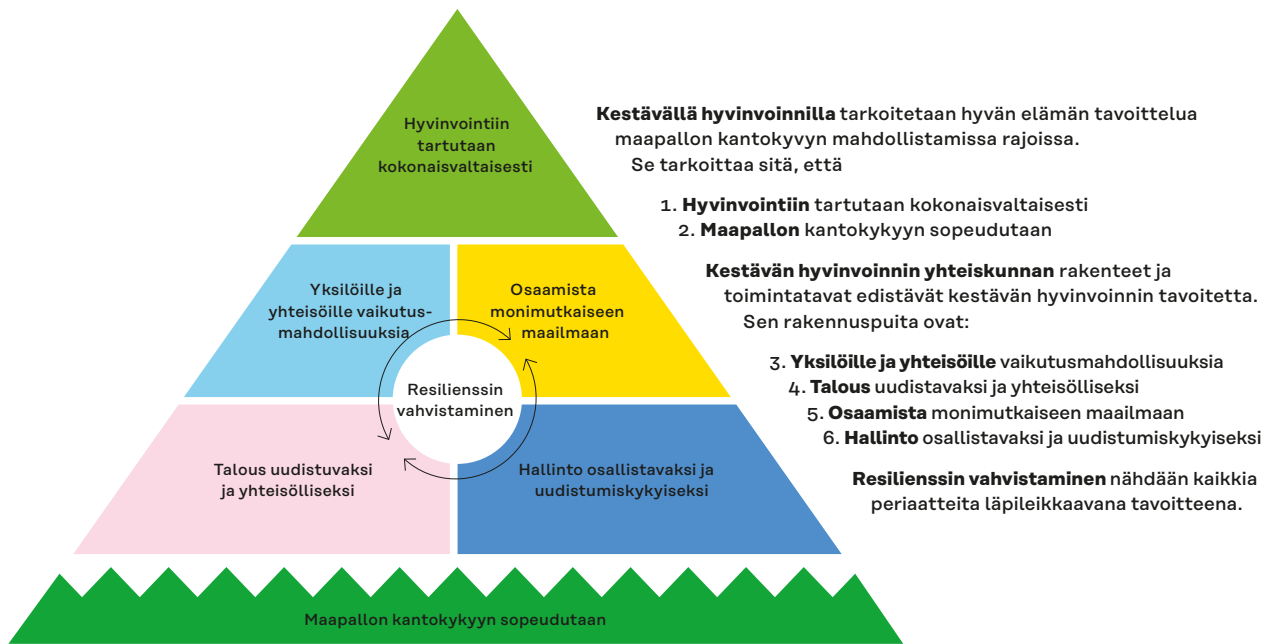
Hyvinvointiin tartutaan kokonaisvaltaisesti

Yksilöille ja yhteisöille vaikutusmahdollisuuksia

Osaamista monimutkaiseen maailmaan

Resilienssin vahvistaminen

Talous uudistuvaksi ja yhteisölliseksi

Hallinto osallistavaksi ja uudistumiskykyiseksi

Maapallon kantokykyyn sopeudutaan

**Kestävällä hyvinvoinnilla** tarkoitetaan hyvän elämän tavoittelua maapallon kantokyvyn mahdollistamissa rajoissa. Se tarkoittaa sitä, että

1. **Hyvinvointiin** tartutaan kokonaisvaltaisesti
2. **Maapallon** kantokykyyn sopeudutaan

**Kestävän hyvinvoinnin yhteiskunnan** rakenteet ja toimintatavat edistävät kestävän hyvinvoinnin tavoitetta. Sen rakennuspuita ovat:

3. **Yksilöille ja yhteisöille** vaikutusmahdollisuuksia
4. **Talous** uudistavaksi ja yhteisölliseksi
5. **Osaamista** monimutkaiseen maailmaan
6. **Hallinto** osallistavaksi ja uudistumiskykyiseksi

**Resilienssin vahvistaminen** nähdään kaikkia periaatteita läpileikkaavana tavoitteena.